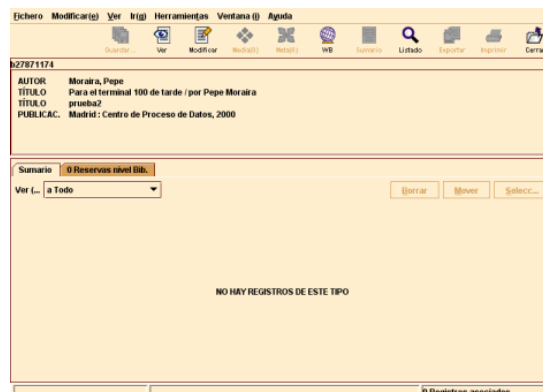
Fichero Modificar(e) Ver Ir(g) Herramientas Ventana (i) Ayuda

Guardar... Ver Modificar Media(3) Metalib WB Sumario Listado Exportar Imprimir Cerrar

b27871174

AUTOR Moraira, Pepe
TÍTULO Para el terminal 100 de tarde / por Pepe Moraira
TÍTULO prueba2
PUBLICAC. Madrid : Centro de Proceso de Datos, 2000

Sumario 0 Reservas nivel Bib.

Ver (... a Todo

Borrar Mover Selecc...

NO HAY REGISTROS DE ESTE TIPO

0 Registros asociados